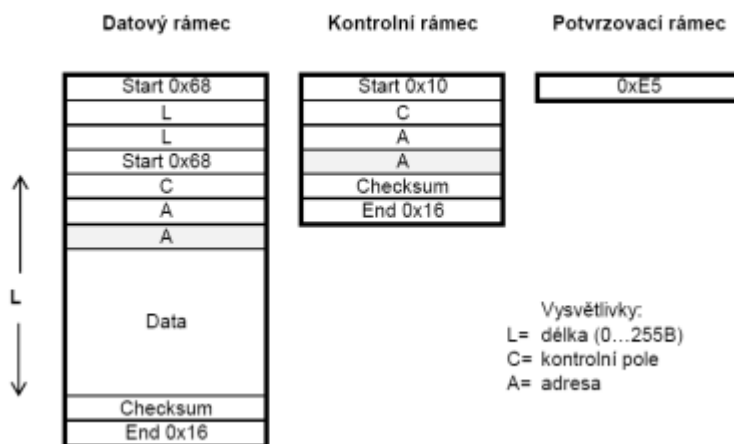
Datový rámec

Kontrolní rámec

Potvrzovací rámec

| Start 0x68 |
|---|
| L |
| L |
| Start 0x68 |
| C |
| A |
| A |
| Data |
| Checksum |
| End 0x16 |

L

| Start 0x10 |
|---|
| C |
| A |
| A |
| Checksum |
| End 0x16 |

| 0xE5 |
|---|

Vysvětlivky:
L= délka (0…255B)
C= kontrolní pole
A= adresa